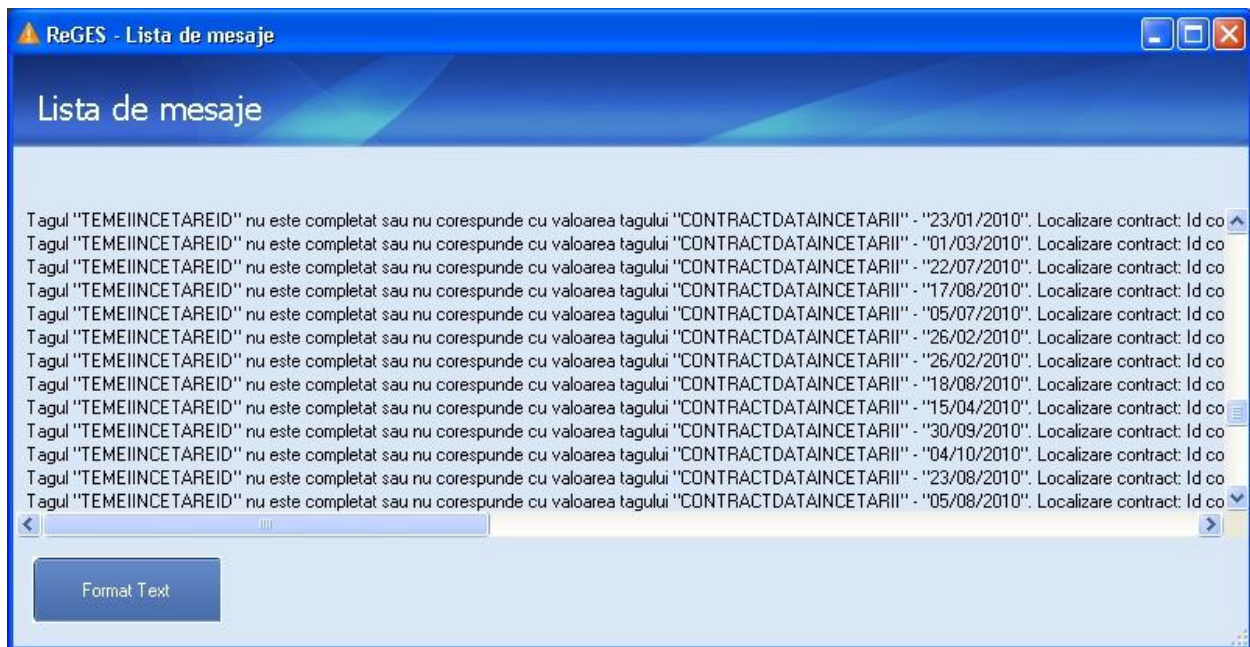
ReGES - Lista de mesaje

Lista de mesaje

Tagul "TEMEIINCETAREID" nu este completat sau nu corespunde cu valoarea tagului "CONTRACTDATAINCETARII" - "23/01/2010". Localizare contract: Id co
Tagul "TEMEIINCETAREID" nu este completat sau nu corespunde cu valoarea tagului "CONTRACTDATAINCETARII" - "01/03/2010". Localizare contract: Id co
Tagul "TEMEIINCETAREID" nu este completat sau nu corespunde cu valoarea tagului "CONTRACTDATAINCETARII" - "22/07/2010". Localizare contract: Id co
Tagul "TEMEIINCETAREID" nu este completat sau nu corespunde cu valoarea tagului "CONTRACTDATAINCETARII" - "17/08/2010". Localizare contract: Id co
Tagul "TEMEIINCETAREID" nu este completat sau nu corespunde cu valoarea tagului "CONTRACTDATAINCETARII" - "05/07/2010". Localizare contract: Id co
Tagul "TEMEIINCETAREID" nu este completat sau nu corespunde cu valoarea tagului "CONTRACTDATAINCETARII" - "26/02/2010". Localizare contract: Id co
Tagul "TEMEIINCETAREID" nu este completat sau nu corespunde cu valoarea tagului "CONTRACTDATAINCETARII" - "26/02/2010". Localizare contract: Id co
Tagul "TEMEIINCETAREID" nu este completat sau nu corespunde cu valoarea tagului "CONTRACTDATAINCETARII" - "18/08/2010". Localizare contract: Id co
Tagul "TEMEIINCETAREID" nu este completat sau nu corespunde cu valoarea tagului "CONTRACTDATAINCETARII" - "15/04/2010". Localizare contract: Id co
Tagul "TEMEIINCETAREID" nu este completat sau nu corespunde cu valoarea tagului "CONTRACTDATAINCETARII" - "30/09/2010". Localizare contract: Id co
Tagul "TEMEIINCETAREID" nu este completat sau nu corespunde cu valoarea tagului "CONTRACTDATAINCETARII" - "04/10/2010". Localizare contract: Id co
Tagul "TEMEIINCETAREID" nu este completat sau nu corespunde cu valoarea tagului "CONTRACTDATAINCETARII" - "23/08/2010". Localizare contract: Id co
Tagul "TEMEIINCETAREID" nu este completat sau nu corespunde cu valoarea tagului "CONTRACTDATAINCETARII" - "05/08/2010". Localizare contract: Id co

Format Text